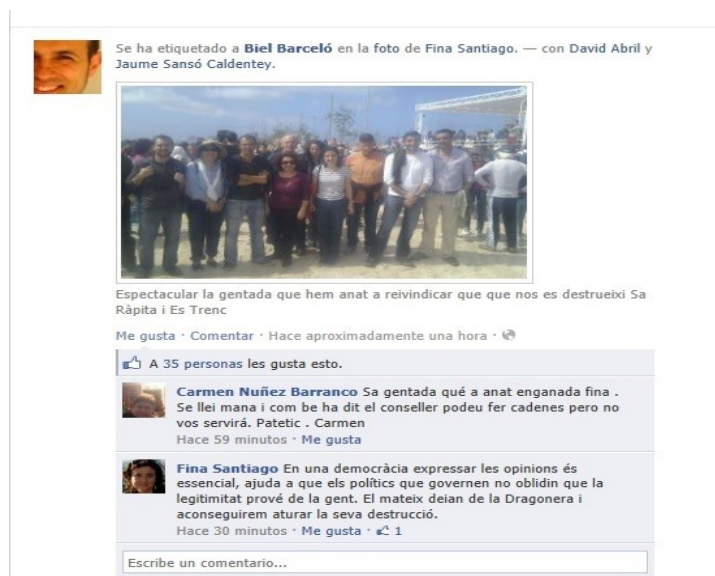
Se ha etiquetado a Biel Barceló en la foto de Fina Santiago. — con David Abril y Jaume Sansó Caldentey.

Espectacular la gentada que hem anat a reivindicar que que nos es destrueixi Sa Ràpita i Es Trenc

Me gusta · Comentar · Hace aproximadamente una hora ·

A 35 personas les gusta esto.

Carmen Nuñez Barranco Sa gentada qué a anat enganada fina . Se llei mana i com be ha dit el conseller podeu fer cadenes pero no vos servirá. Patetic . Carmen
Hace 59 minutos · Me gusta

Fina Santiago En una democràcia expressar les opinions és essencial, ajuda a que els polítics que governen no oblidin que la legitimitat prové de la gent. El mateix deian de la Dragonera i aconseguirem aturar la seva destrucció.
Hace 30 minutos · Me gusta · 1

Escribe un comentario...